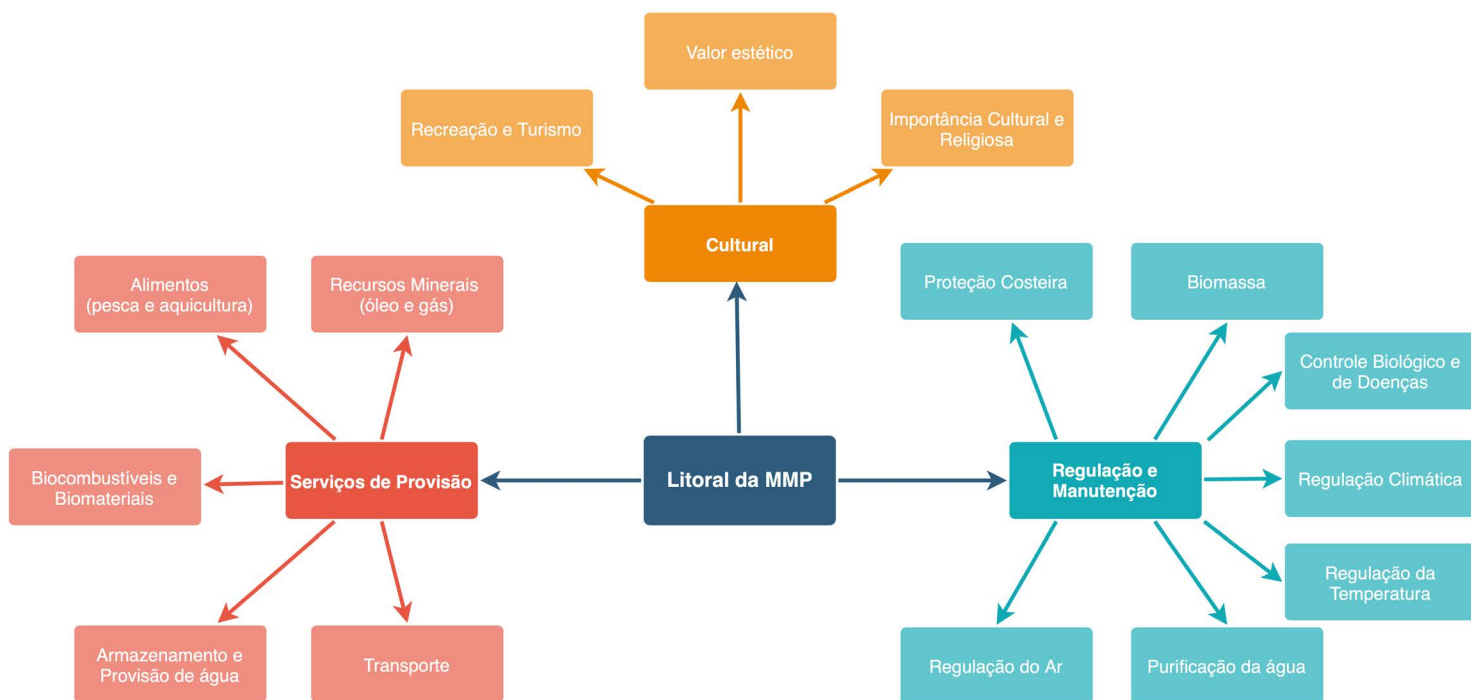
Valor estético

Recreação e Turismo

Importância Cultural e Religiosa

Cultural

Alimentos (pesca e aquicultura)

Recursos Minerais (óleo e gás)

Proteção Costeira

Biomassa

Controle Biológico e de Doenças

Biocombustíveis e Biomateriais

Serviços de Provisão

Litoral da MMP

Regulação e Manutenção

Regulação Climática

Regulação da Temperatura

Armazenamento e Provisão de água

Transporte

Regulação do Ar

Purificação da água